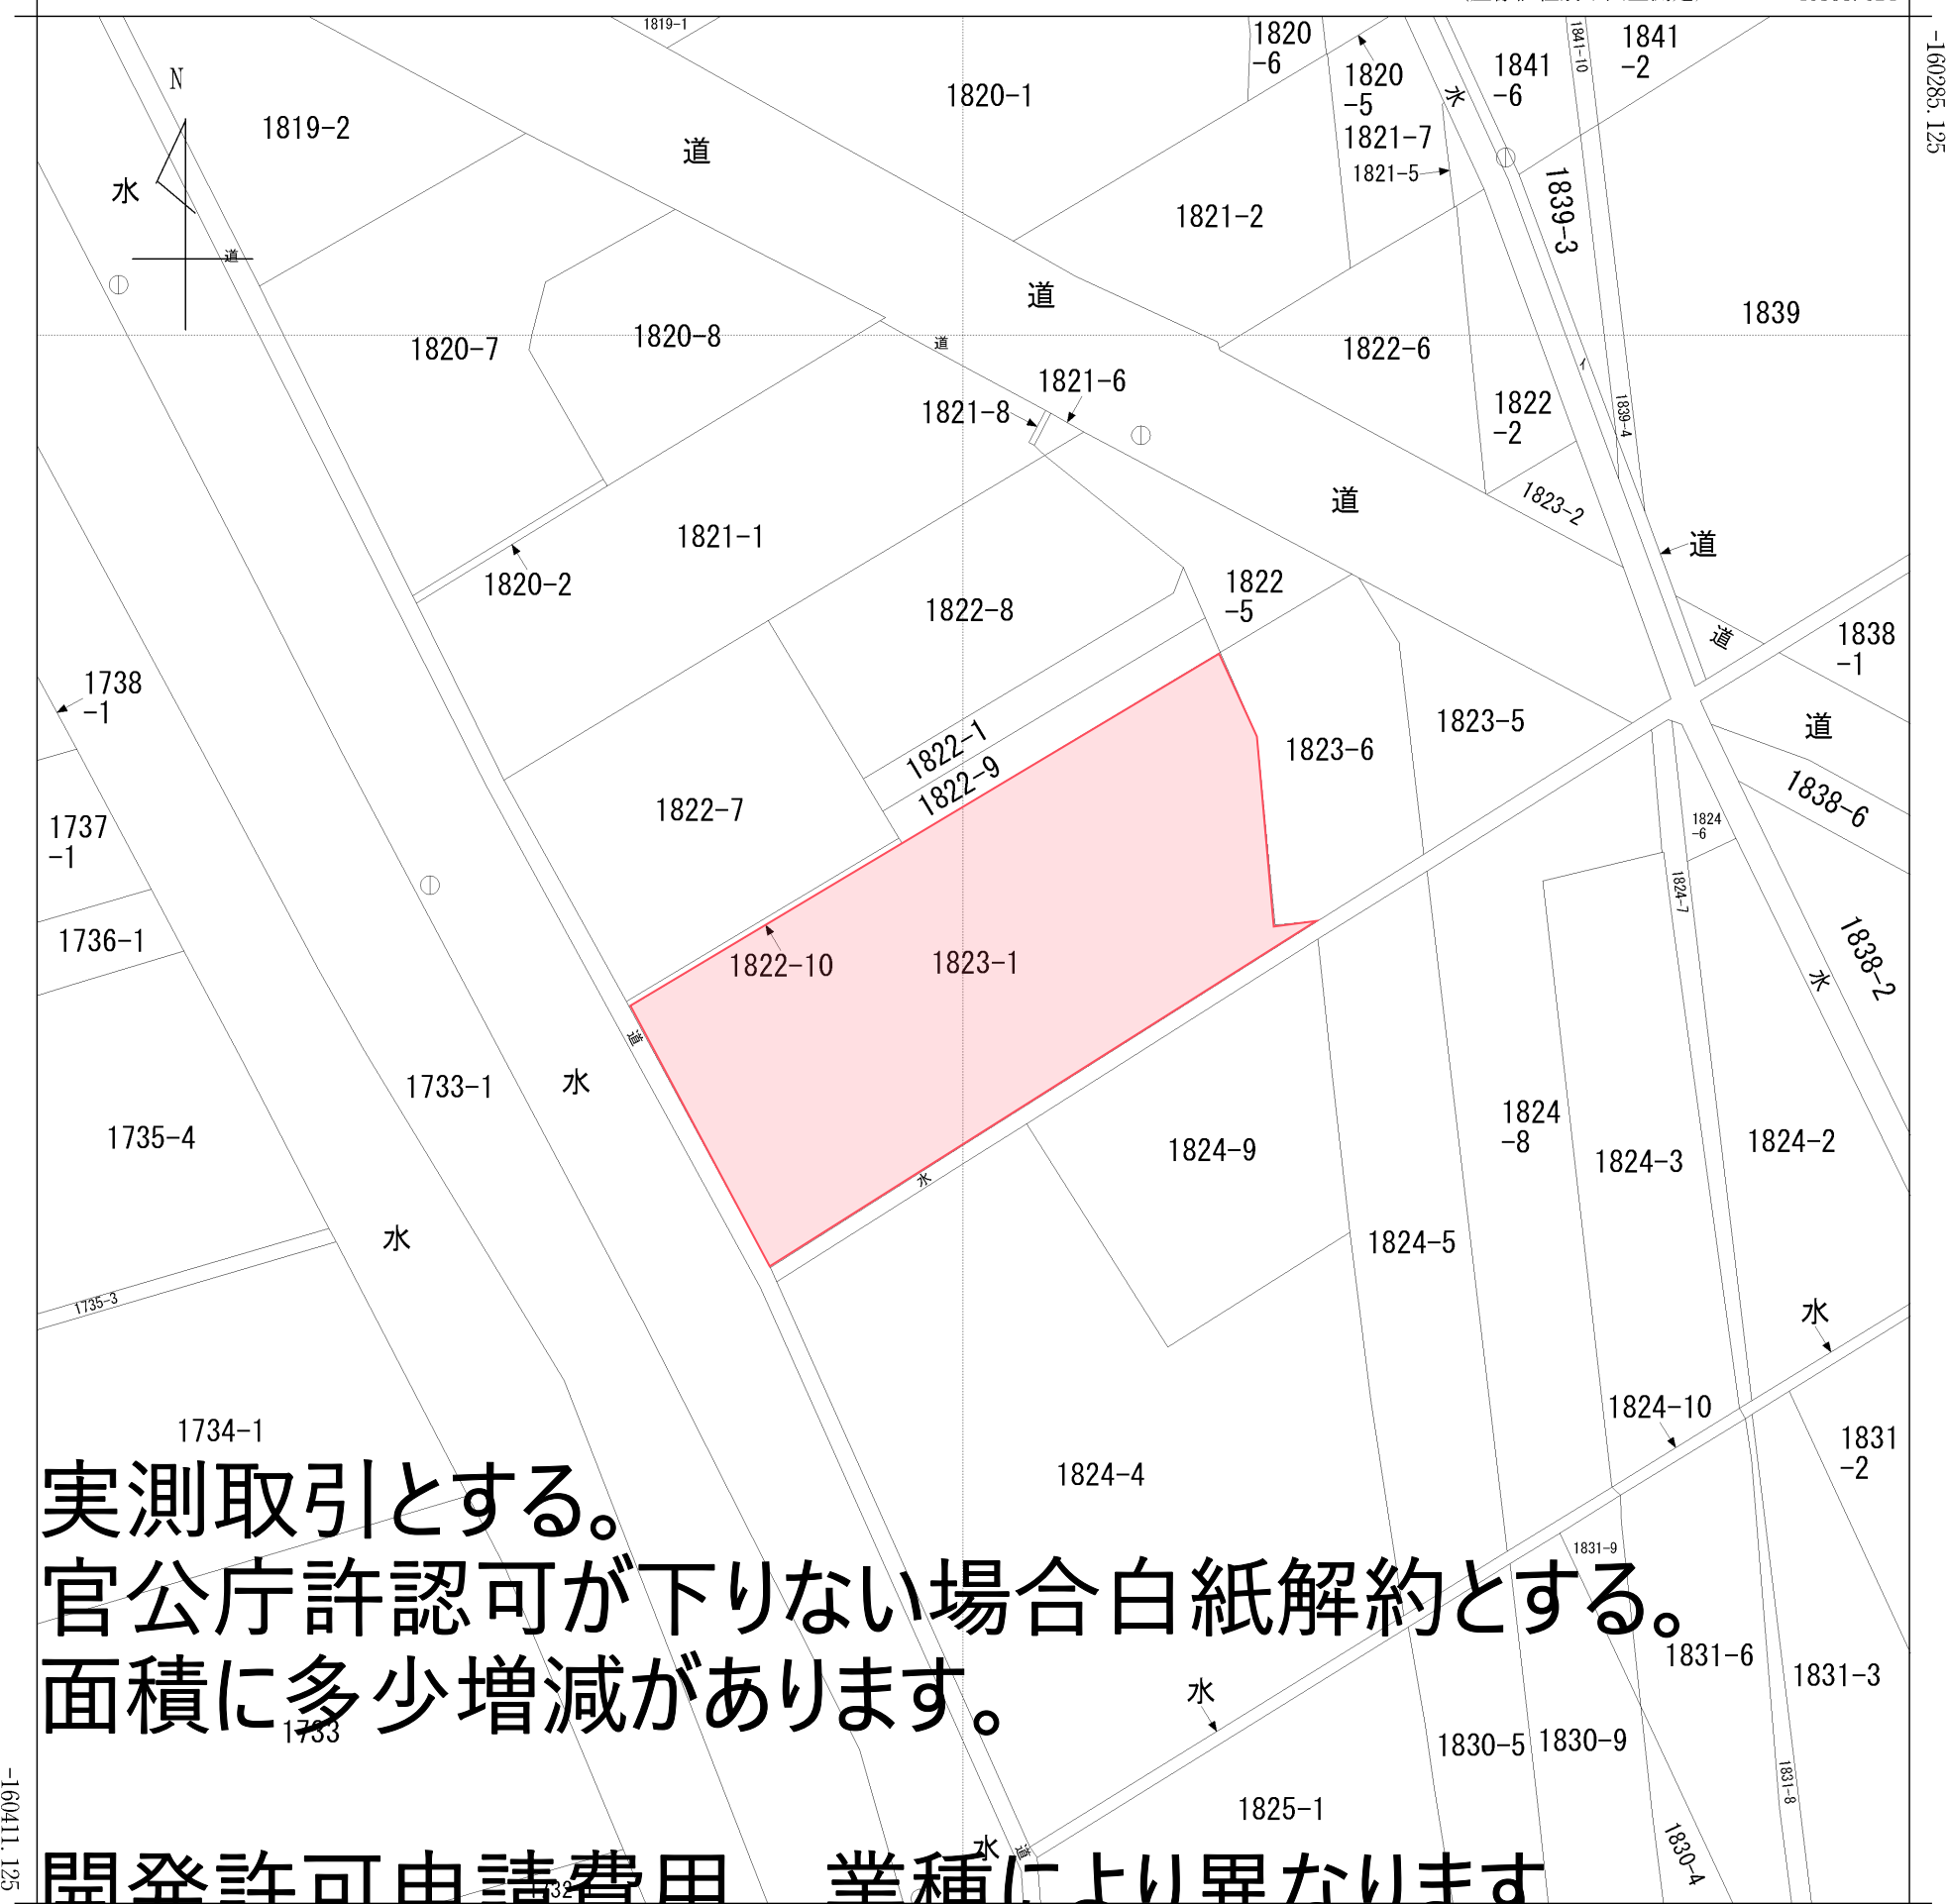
1819-1
1820-6
1841-2
1841-10
-160285.125
N
1819-2
1820-1
1820-5
1821-7
1841-6
水
水
道
1821-5
1839-3
1821-2
道
道
1839
1820-7
1820-8
道
1822-6
1821-6
1821-8
1822-2
1839-4
道
1823-2
1821-1
道
1822-5
1820-2
1822-8
1838-1
道
1738-1
1823-5
1823-6
道
1822-1
1822-9
1838-6
1737-1
1822-7
1824-6
1824-7
1736-1
1822-10
1823-1
1838-2
水
道
1733-1
水
1735-4
1824-8
1824-9
1824-3
1824-2
水
1824-5
1735-3
水
1824-10
1734-1
1831-2
1824-4
実測取引とする。
官公庁許認可が下りない場合白紙解約とする。
面積に多少増減があります。
1831-9
1831-6
1831-3
1733
水
1830-5
1830-9
1831-8
1825-1
-160411.125
水
道
1830-4
開発許可申請費用　業種により異なります